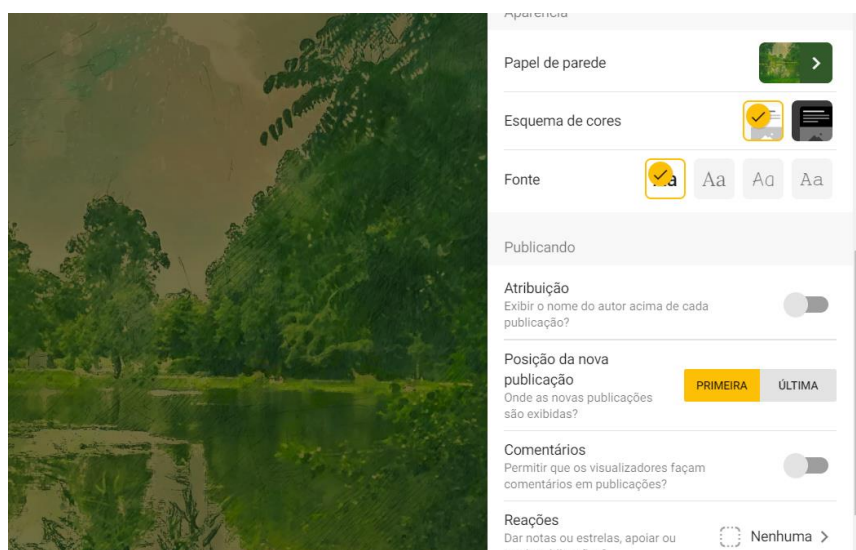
Aparência

Papel de parede

Esquema de cores

Fonte Aa Aa Aa Aa

Publicando

Atribuição
Exibir o nome do autor acima de cada publicação?

Posição da nova publicação
Onde as novas publicações são exibidas?
PRIMEIRA ÚLTIMA

Comentários
Permitir que os visualizadores façam comentários em publicações?

Reações
Dar notas ou estrelas, apoiar ou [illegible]
Nenhuma >